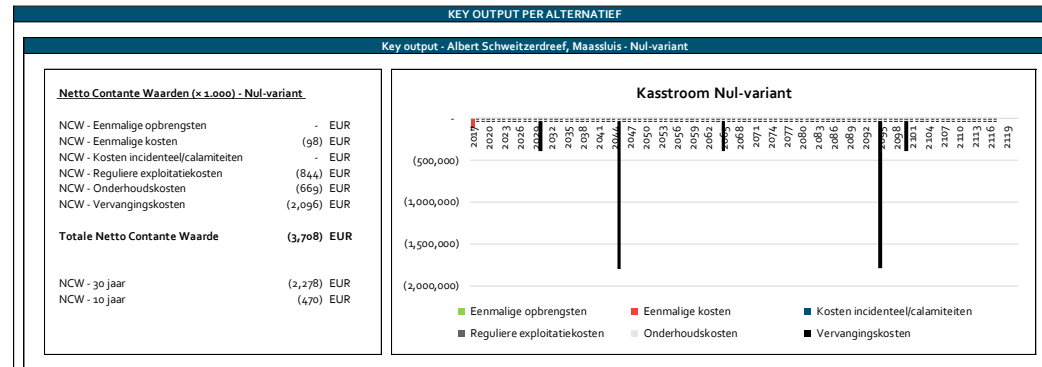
KEY OUTPUT PER ALTERNATIEF

Key output - Albert Schweitzerdreef, Maassluis - Nul-variant

Netto Contante Waarden (x 1.000) - Nul-variant

| | | |
|---|---|---|
| NCW - Eenmalige opbrengsten | - | EUR |
| NCW - Eenmalige kosten | (98) | EUR |
| NCW - Kosten incidenteel/calamiteiten | - | EUR |
| NCW - Reguliere exploitatiekosten | (844) | EUR |
| NCW - Onderhoudskosten | (669) | EUR |
| NCW - Vervangingskosten | (2,096) | EUR |
| **Totale Netto Contante Waarde** | **(3,708)** | **EUR** |
| NCW - 30 jaar | (2,278) | EUR |
| NCW - 10 jaar | (470) | EUR |

Kasstroom Nul-variant

-
(500,000)
(1,000,000)
(1,500,000)
(2,000,000)

2017 2020 2023 2026 2029 2032 2035 2038 2041 2044 2047 2050 2053 2056 2059 2062 2065 2068 2071 2074 2077 2080 2083 2086 2089 2092 2095 2098 2101 2104 2107 2110 2113 2116 2119

Eenmalige opbrengsten
Eenmalige kosten
Kosten incidenteel/calamiteiten
Reguliere exploitatiekosten
Onderhoudskosten
Vervangingskosten